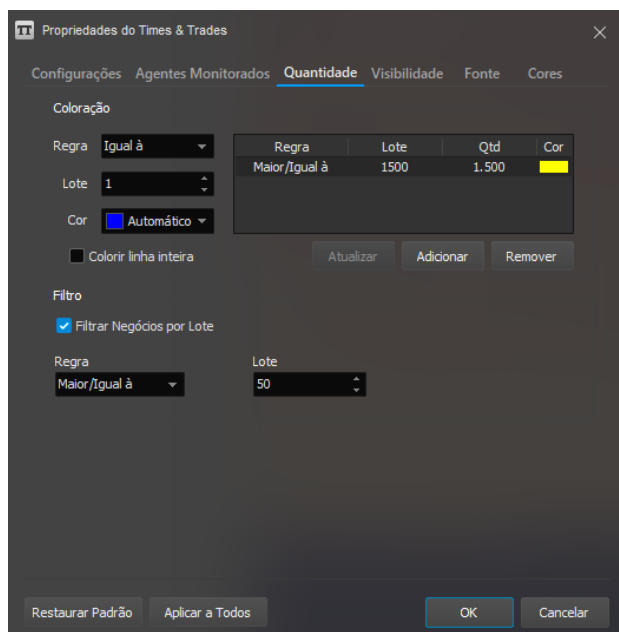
TT Propriedades do Times & Trades

Configurações Agentes Monitorados Quantidade Visibilidade Fonte Cores

Coloração

Regra Igual à

Lote 1

Cor Automático

Colorir linha inteira

| Regra | Lote | Qtd | Cor |
|---|---|---|---|
| Maior/Igual à | 1500 | 1.500 | |

Atualizar Adicionar Remover

Filtro

Filtrar Negócios por Lote

Regra
Maior/Igual à

Lote
50

Restaurar Padrão Aplicar a Todos OK Cancelar